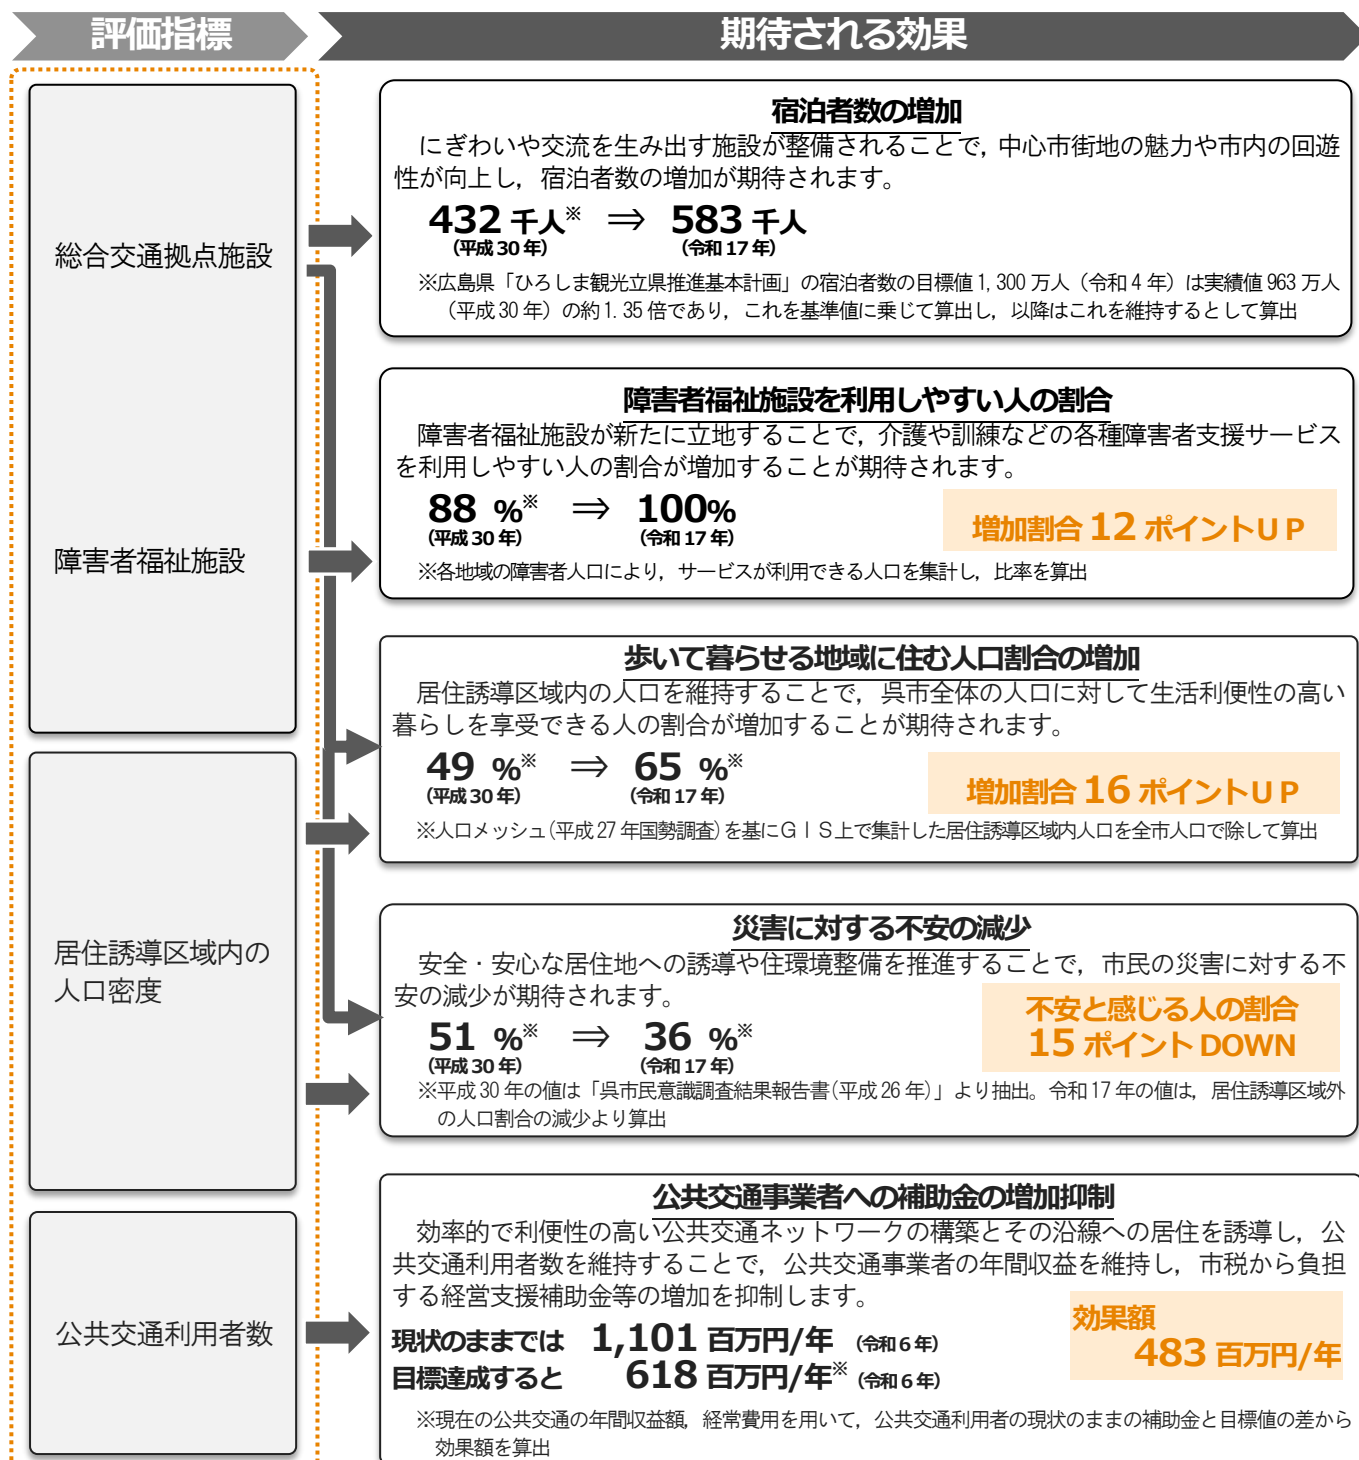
評価指標

期待される効果

総合交通拠点施設

障害者福祉施設

居住誘導区域内の人口密度

公共交通利用者数

宿泊者数の増加

にぎわいや交流を生み出す施設が整備されることで，中心市街地の魅力や市内の回遊性が向上し，宿泊者数の増加が期待されます。

432 千人$^{※}$ ⇒ 583 千人
（平成 30 年） （令和 17 年）

※広島県「ひろしま観光立県推進基本計画」の宿泊者数の目標値 1,300 万人（令和 4 年）は実績値 963 万人（平成 30 年）の約 1.35 倍であり，これを基準値に乗じて算出し，以降はこれを維持するとして算出

障害者福祉施設を利用しやすい人の割合

障害者福祉施設が新たに立地することで，介護や訓練などの各種障害者支援サービスを利用しやすい人の割合が増加することが期待されます。

88 %$^{※}$ ⇒ 100%
（平成 30 年） （令和 17 年）

増加割合 12 ポイントＵＰ

※各地域の障害者人口により，サービスが利用できる人口を集計し，比率を算出

歩いて暮らせる地域に住む人口割合の増加

居住誘導区域内の人口を維持することで，呉市全体の人口に対して生活利便性の高い暮らしを享受できる人の割合が増加することが期待されます。

49 %$^{※}$ ⇒ 65 %$^{※}$
（平成 30 年） （令和 17 年）

増加割合 16 ポイントＵＰ

※人口メッシュ（平成 27 年国勢調査）を基にＧＩＳ上で集計した居住誘導区域内人口を全市人口で除して算出

災害に対する不安の減少

安全・安心な居住地への誘導や住環境整備を推進することで，市民の災害に対する不安の減少が期待されます。

不安と感じる人の割合
15 ポイント DOWN

51 %$^{※}$ ⇒ 36 %$^{※}$
（平成 30 年） （令和 17 年）

※平成 30 年の値は「呉市民意識調査結果報告書（平成 26 年）」より抽出。令和 17 年の値は，居住誘導区域外の人口割合の減少より算出

公共交通事業者への補助金の増加抑制

効率的で利便性の高い公共交通ネットワークの構築とその沿線への居住を誘導し，公共交通利用者数を維持することで，公共交通事業者の年間収益を維持し，市税から負担する経営支援補助金等の増加を抑制します。

現状のままでは 1,101 百万円/年 （令和 6 年）
目標達成すると 618 百万円/年$^{※}$ （令和 6 年）

効果額
483 百万円/年

※現在の公共交通の年間収益額，経常費用を用いて，公共交通利用者の現状のままの補助金と目標値の差から効果額を算出